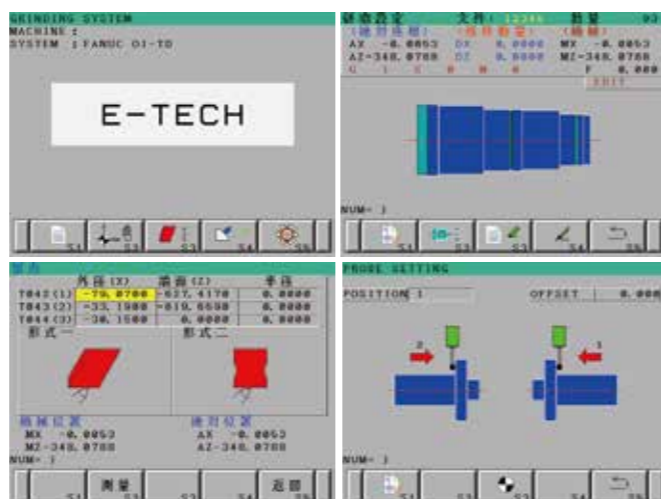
GRINDING SYSTEM
MACHINE :
SYSTEM : FANUC OI-TD

E-TECH

S1 S2 S3 S4 S5

砂轮设定 文件: 12346 数量 03
(绝对座标) (相对座标) (机械)
AX -0.0053 DX 0.0000 MX -0.0053
AZ-348.0788 DZ 0.0000 MZ-348.0788
G 1 S 0 M 0 F 0.000
EDIT

NUM= )

S1 S2 S3 S4 S5

砂轮
外径(X) 端面(Z) 半径
T042(1) -79.0700 -627.4170 0.0000
T043(2) -93.7000 -819.6630 0.0000
T044(3) -30.1500 0.0000 0.0000
形式一 形式二

机械位置 绝对位置
MX -0.0053 AX -0.0053
MZ-348.0788 AZ-348.0788
NUM= )

S1 测量 S2 S3 S4 返回 S5

PROBE SETTING
POSITION 1 OFFSET 0.000

2 1

NUM= )

S1 S2 S3 S4 S5